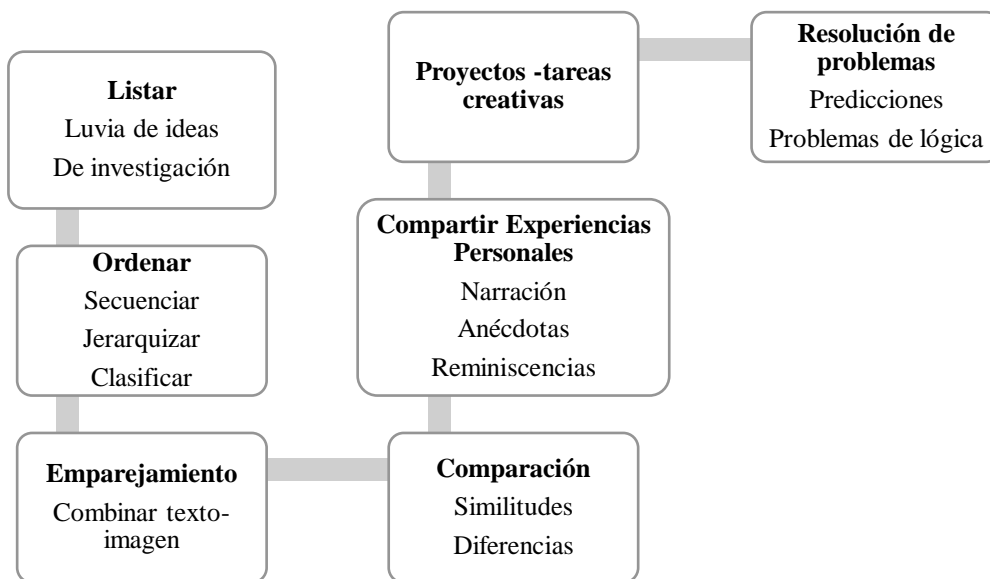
**Listar**
Luvia de ideas
De investigación

**Ordenar**
Secuenciar
Jerarquizar
Clasificar

**Emparejamiento**
Combinar texto-imagen

**Comparación**
Similitudes
Diferencias

**Compartir Experiencias Personales**
Narración
Anécdotas
Reminiscencias

**Proyectos -tareas creativas**

**Resolución de problemas**
Predicciones
Problemas de lógica